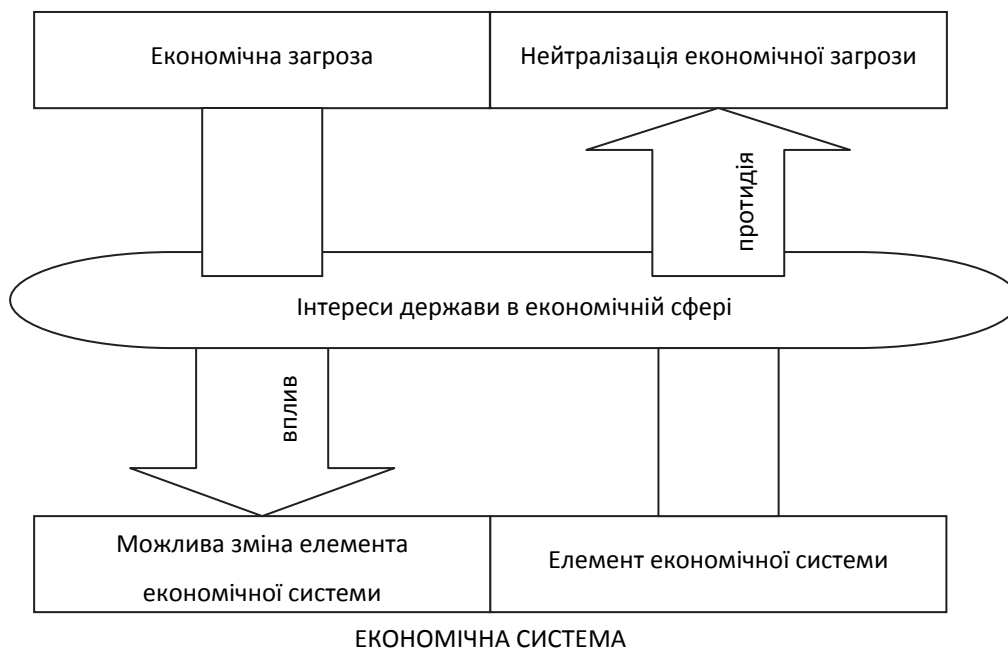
Економічна загроза

Нейтралізація економічної загрози

протидія

Інтереси держави в економічній сфері

вплив

Можлива зміна елемента економічної системи

Елемент економічної системи

ЕКОНОМІЧНА СИСТЕМА